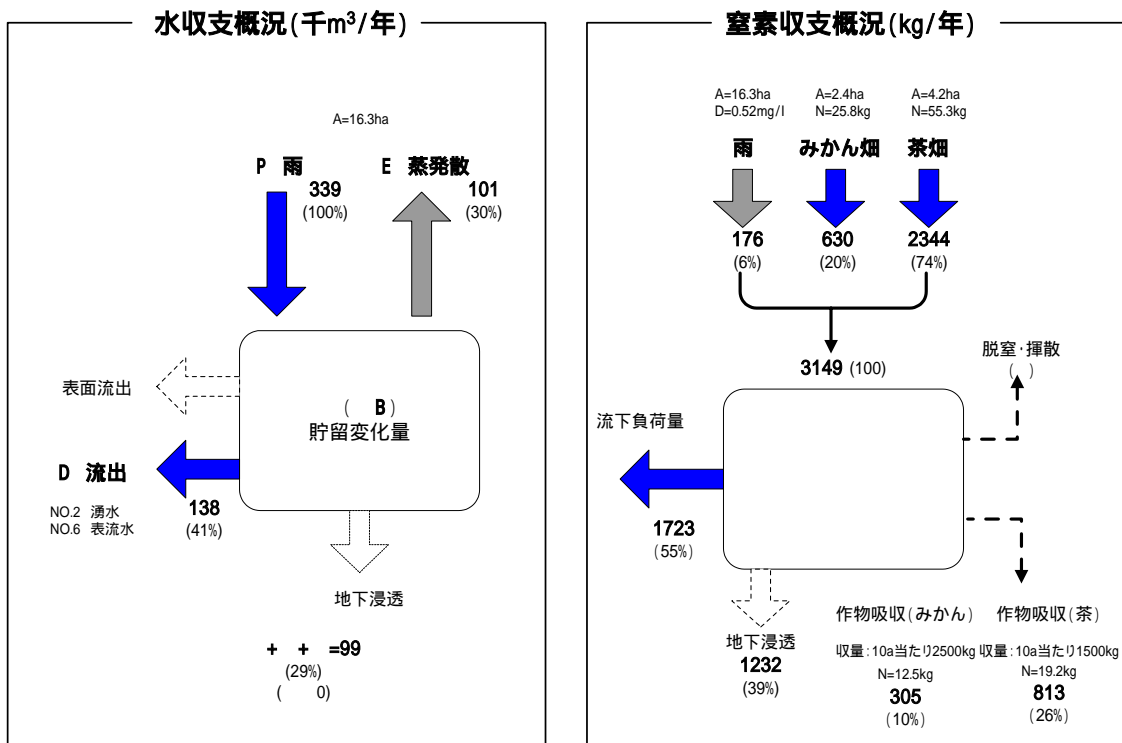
水収支概況(千m$^3$/年)

A=16.3ha

P 雨
339
(100%)

E 蒸発散
101
(30%)

表面流出

( B)
貯留変化量

D 流出
138
(41%)
NO.2 湧水
NO.6 表流水

地下浸透

+ + =99
(29%)
( 0)

窒素収支概況(kg/年)

A=16.3ha
D=0.52mg/l
雨
176
(6%)

A=2.4ha
N=25.8kg
みかん畑
630
(20%)

A=4.2ha
N=55.3kg
茶畑
2344
(74%)

3149 (100)

脱窒・揮散
( )

流下負荷量
1723
(55%)

地下浸透
1232
(39%)

作物吸収(みかん)
収量:10a当たり2500kg
N=12.5kg
305
(10%)

作物吸収(茶)
収量:10a当たり1500kg
N=19.2kg
813
(26%)